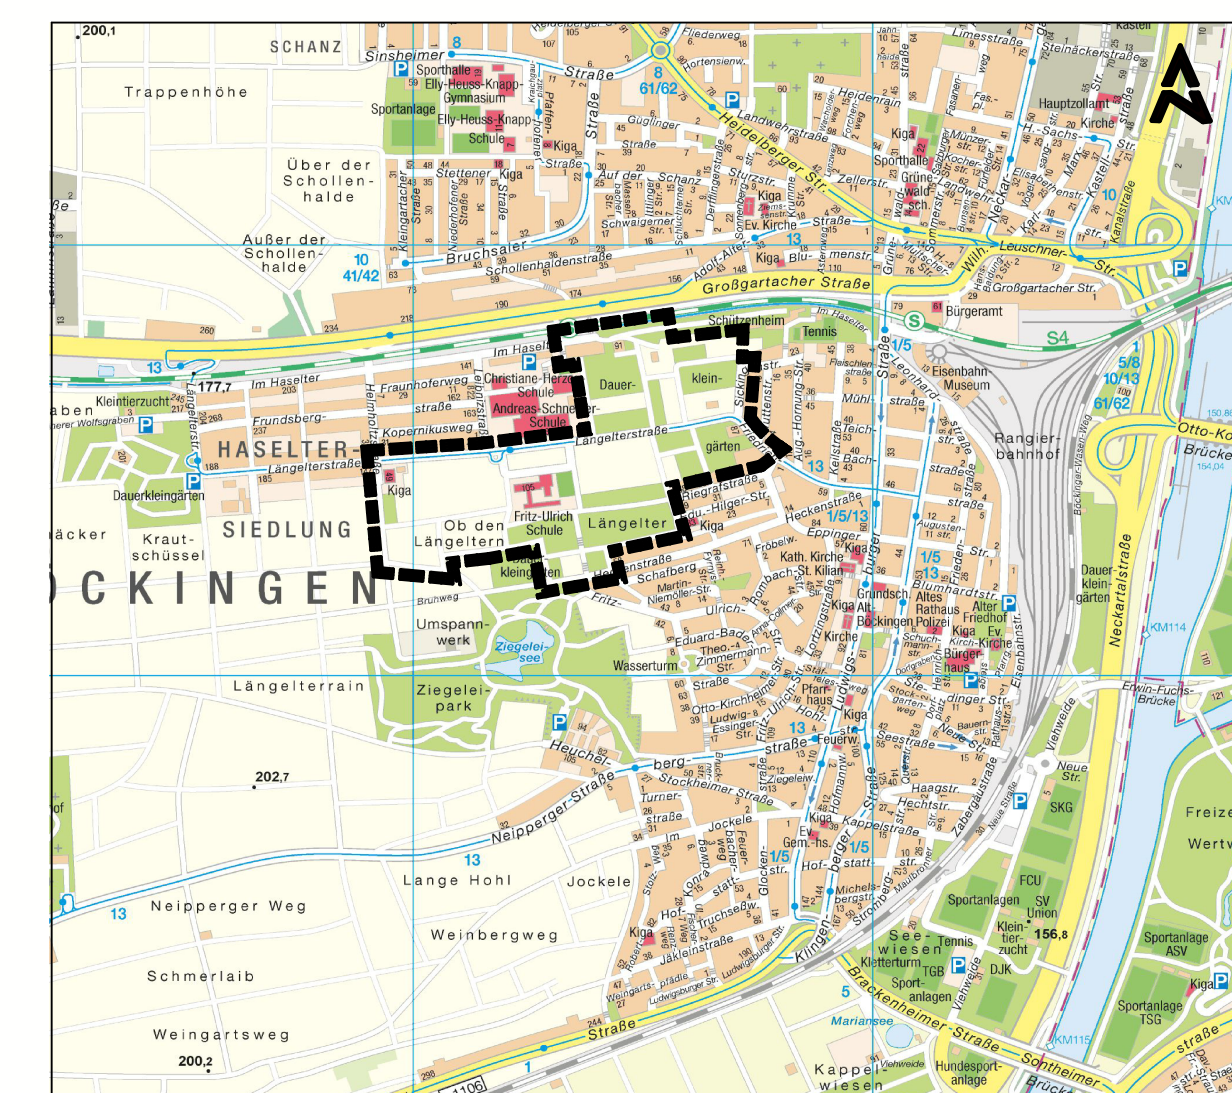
200,1
SCHANZ
Sinsheimer Straße
8
Sportshalle
Elly-Heuss-Knapp-Gymnasium
Sportanlage
Elly-Heuss-Knapp-Schule
Kiga
Trappenhöhe
Über der Schollenhalde
Außer der Schollenhalde
10
41/42
Bruchsaler Straße
Schollenhaldenstraße
Stettener Straße
Kiga
Auf der Schanz
Güglinger Straße
Fliederweg
Hortensienw.
8
61/62
Heidelberger Str.
Landwehrstraße
Zellerstr.
Kiga
Ev. Kirche
13
Blumenstr.
Kiga
Großgartacher Straße
Adolf-Alter-Str.
Heidenrain
Kiga
Sporthalle
Grüne wald sch.
Landwehr
Leuschner-Str.
Limesstraße
Steinäckerstraße
Kastell
Hauptzollamt
Kirche
H.-Sachs-Str.
Kastellstr.
Kanalstraße
Großgartacher Str.
Bürgeramt
S4
Schützenheim
Tennis
Im Haselter
13
177,7
Im Haselter
Kleintierzucht
Fraunhoferweg
Christiane-Herzog-Schule
Andreas-Schneider-Schule
Dauer-
klein-
gärten
Frundsbergstraße
Kopernikusweg
Längelterstraße
HASELTER-
SIEDLUNG
Längelterstraße
Dauerkleingärten
Kiga
Fritz-Ulrich Schule
Ob den Längeltern
Längelter
Kiga
Riegrafstraße
Edu.-Hilger-Str.
Heckenstraße
1/5/13
Eppinger
Kath. Kirche
Kiga
St. Kilian
Krautschüssel
ÖCKINGEN
Bruhweg
Umspannwerk
Ziegeleisee
Wasserturm
Ziegeleipark
Längelterrain
Heuchelberg
Stockheimer Straße
Neipperger Straße
13
202,7
Neipperger Weg
13
Lange Hohl
Jockele
Weinbergweg
Schmerlaib
Weingartsweg
200,2
Straße
Kappelwiesen
Marianensee
Brackenheimer Straße
Sontheimer
Kiga
Jäkleinstraße
Kiga
Ev. Gem.-hs.
1/5
1/5
Michelsbergstr.
Kappelstraße
Hechtstr.
Haagstr.
Seestraße
Kiga
Pfarrhaus
Ludwigsstr.
Kiga
Altes Rathaus
Alter Friedhof
Kiga
Ev. Kirch-Kirche
Polizei
Bürgerhaus
Grundsch.
Alt Böckingen
Kirche
Eisenbahn Museum
Rangierbahnhof
Leonhardstraße
Mühlstraße
Teichstr.
Bachstraße
5/8
10/13
61/62
10
Otto-Konz-Brücke
Neckartalstraße
Dauerkleingärten
KM114
Erwin-Fuchs-Brücke
Neue Str.
SKG
FCU
SV Union
Sportanlagen
Kleintierzucht
DJK
156,8
Seewiesen
Tennis
Kletterturm
TGB
Sportanlagen
Hundesportanlage
Sportanlage ASV
Sportanlage TSG
Kiga
KM115
Zabergäustraße
Viehweide
Freize
Wertw
1106
1
5